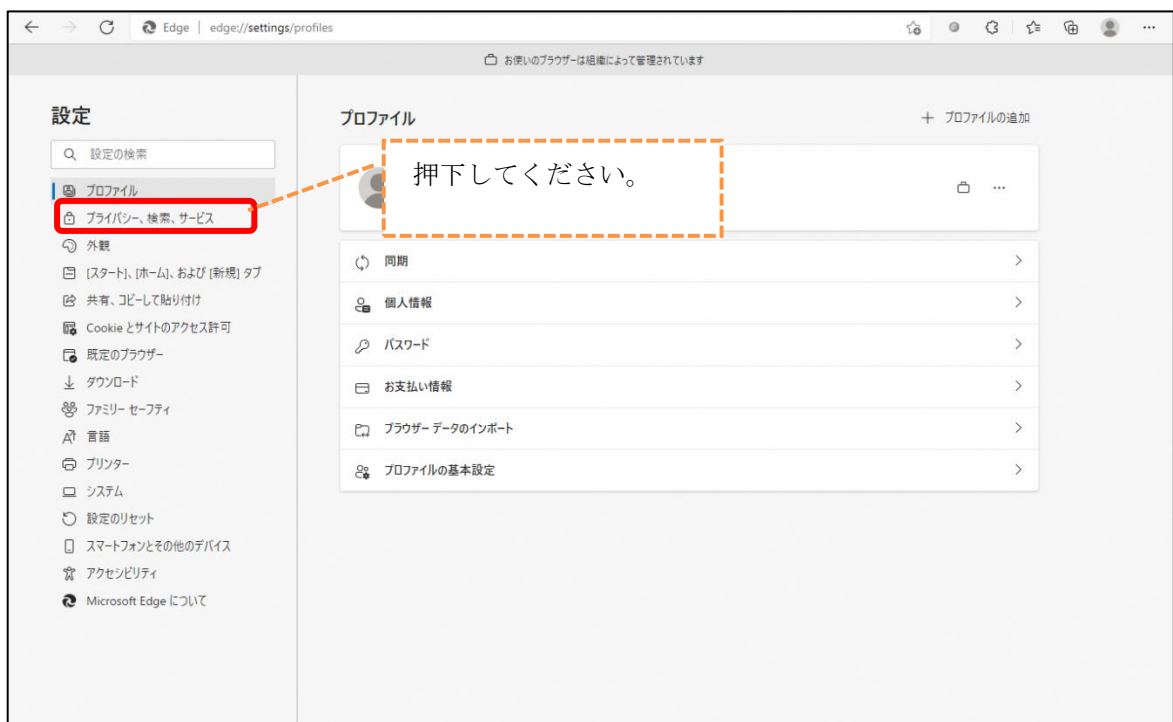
Edge | edge://settings/profiles

お使いのブラウザーは組織によって管理されています

設定

設定の検索

プロファイル
プライバシー、検索、サービス
外観
[スタート]、[ホーム]、および [新規] タブ
共有、コピーして貼り付け
Cookie とサイトのアクセス許可
既定のブラウザー
ダウンロード
ファミリー セーフティ
言語
プリンター
システム
設定のリセット
スマートフォンとその他のデバイス
アクセシビリティ
Microsoft Edge について

プロファイル

+ プロファイルの追加

押下してください。

同期
個人情報
パスワード
お支払い情報
ブラウザー データのインポート
プロファイルの基本設定